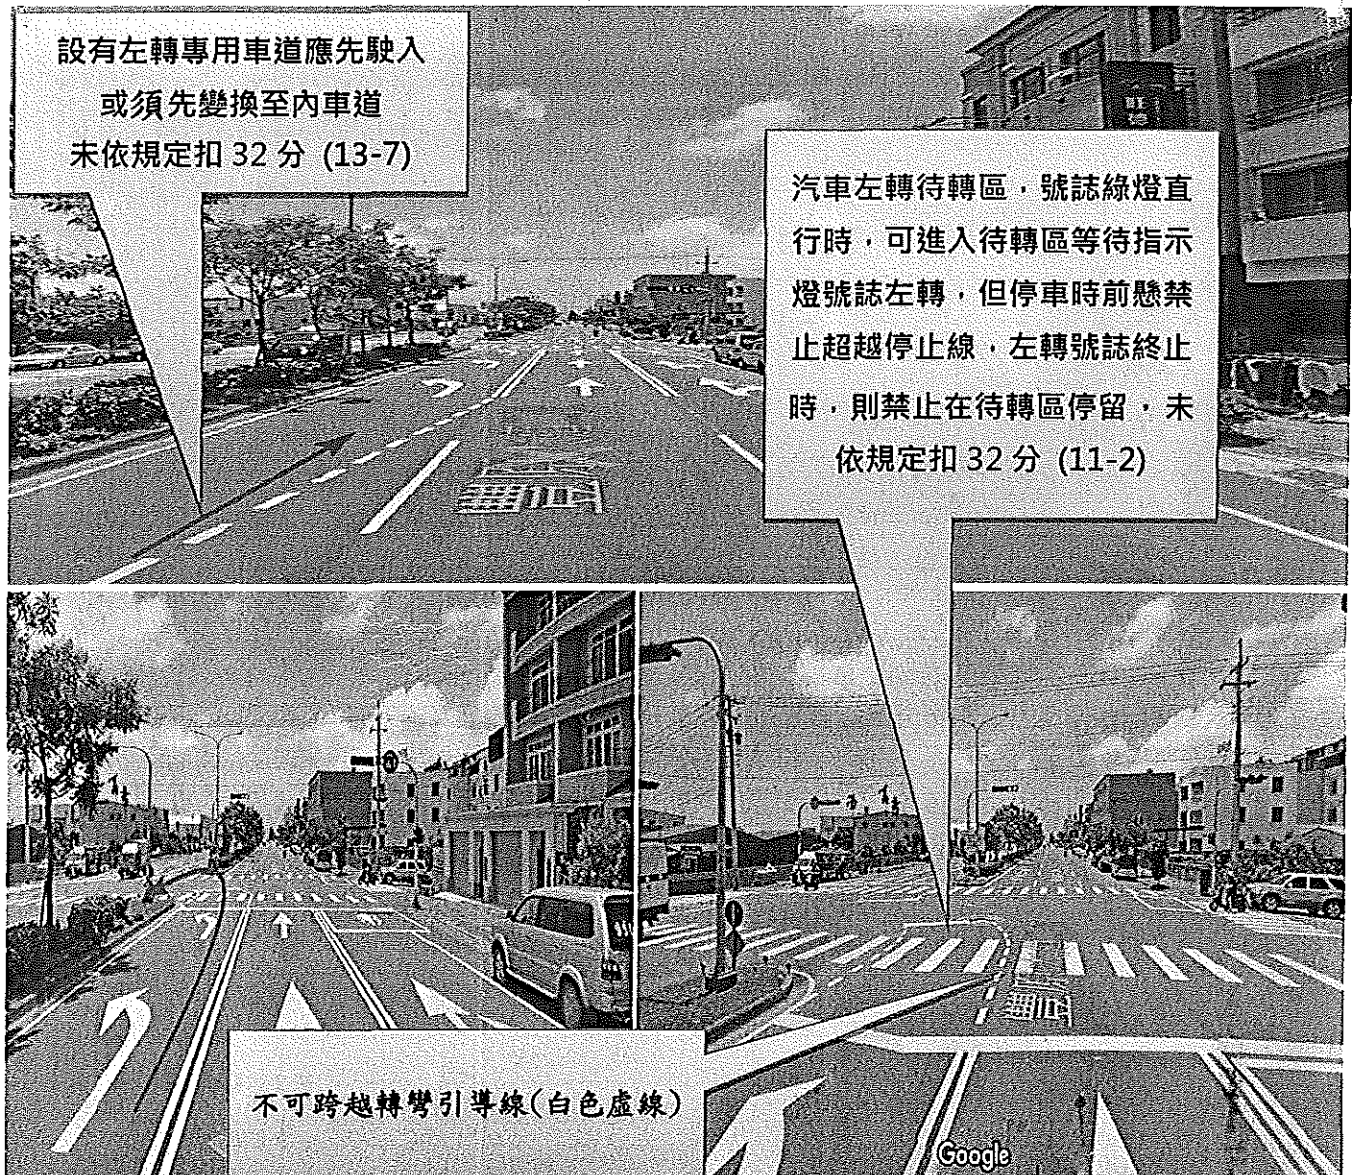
設有左轉專用車道應先駛入
或須先變換至內車道
未依規定扣 32 分 (13-7)

汽車左轉待轉區，號誌綠燈直行時，可進入待轉區等待指示燈號誌左轉，但停車時前懸禁止超越停止線，左轉號誌終止時，則禁止在待轉區停留，未依規定扣 32 分 (11-2)

不可跨越轉彎引導線(白色虛線)

Google